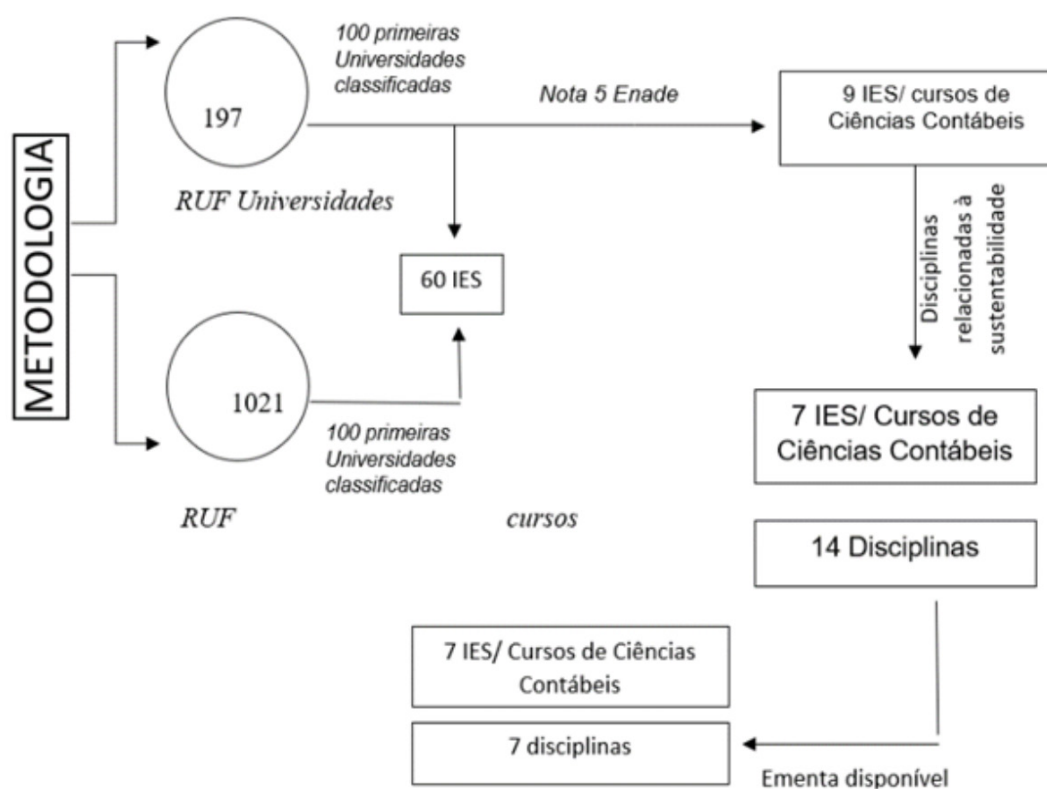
METODOLOGIA

100 primeiras Universidades classificadas

197

RUF Universidades

Nota 5 Enade

9 IES/ cursos de Ciências Contábeis

60 IES

Disciplinas relacionadas à sustentabilidade

1021

100 primeiras Universidades classificadas

RUF

cursos

7 IES/ Cursos de Ciências Contábeis

14 Disciplinas

7 IES/ Cursos de Ciências Contábeis

7 disciplinas

Ementa disponível